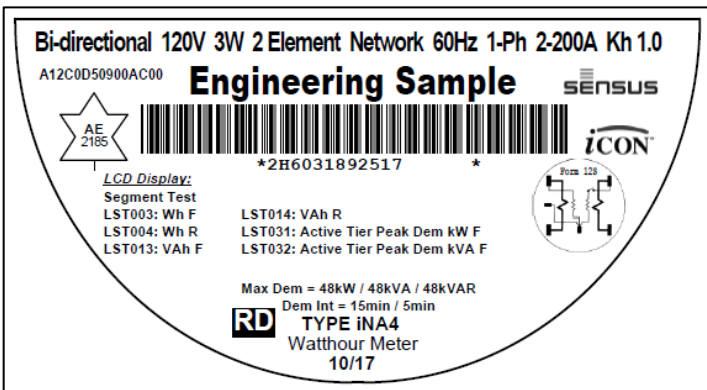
Bi-directional 120V 3W 2 Element Network 60Hz 1-Ph 2-200A Kh 1.0

A12C0D50900AC00

Engineering Sample

sensus

AE 2185

*2H6031892517 *

iCON

Form 12S

LCD Display:
Segment Test
LST003: Wh F
LST004: Wh R
LST013: VAh F

LST014: VAh R
LST031: Active Tier Peak Dem kW F
LST032: Active Tier Peak Dem kVA F

Max Dem = 48kW / 48kVA / 48kVAR
Dem Int = 15min / 5min

RD

TYPE iNA4
Watthour Meter
10/17